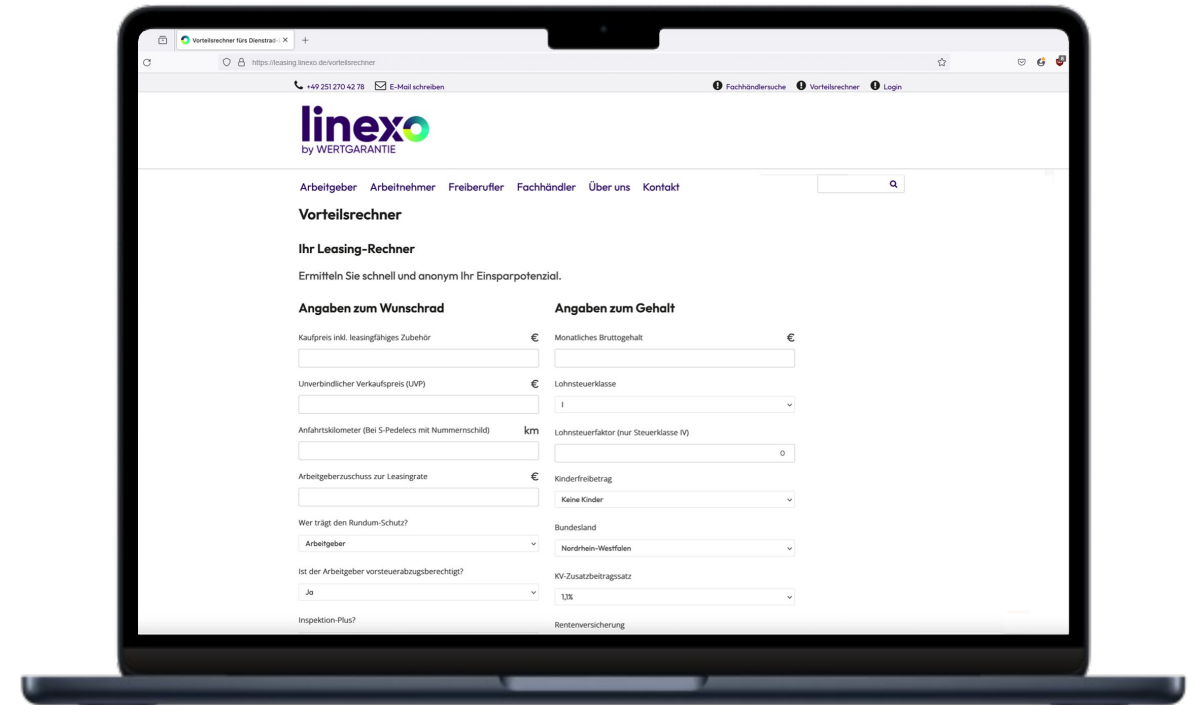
Vorteilsrechner fürs Dienstrad ×  +

https://leasing.linexo.de/vorteilsrechner

+49 251 270 42 78   E-Mail schreiben   Fachhändlersuche   Vorteilsrechner   Login

linexo
by WERTGARANTIE

Arbeitgeber   Arbeitnehmer   Freiberufler   Fachhändler   Über uns   Kontakt

Vorteilsrechner

Ihr Leasing-Rechner

Ermitteln Sie schnell und anonym Ihr Einsparpotenzial.

Angaben zum Wunschrad

Kaufpreis inkl. leasingfähiges Zubehör €

Unverbindlicher Verkaufspreis (UVP) €

Anfahrtskilometer (Bei S-Pedelecs mit Nummernschild) km

Arbeitgeberzuschuss zur Leasingrate €

Wer trägt den Rundum-Schutz?

Arbeitgeber

Ist der Arbeitgeber vorsteuerabzugsberechtigt?

Ja

Inspektion-Plus?

Angaben zum Gehalt

Monatliches Bruttogehalt €

Lohnsteuerklasse

I

Lohnsteuerfaktor (nur Steuerklasse IV)

0

Kinderfreibetrag

Keine Kinder

Bundesland

Nordrhein-Westfalen

KV-Zusatzbeitragssatz

1,1%

Rentenversicherung